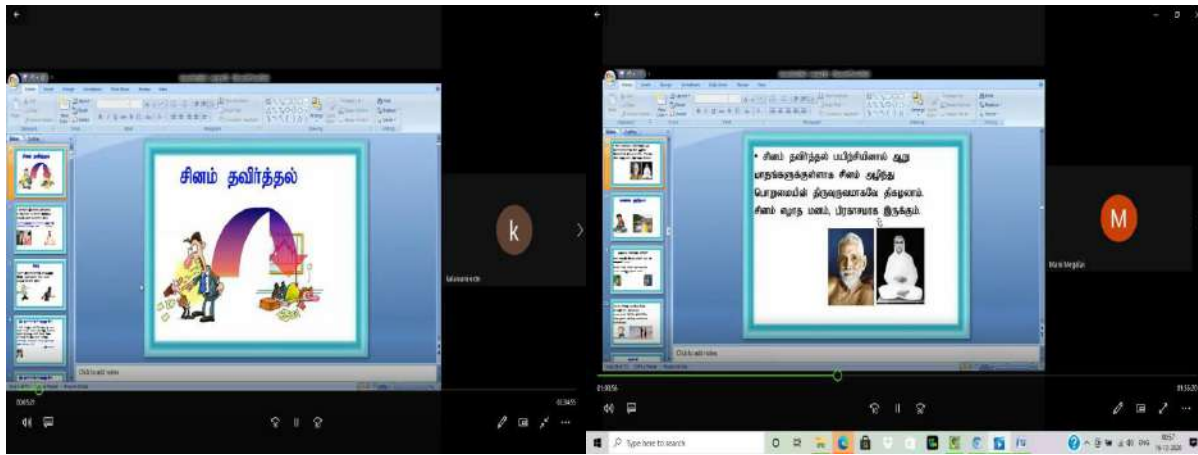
சினம் தவிர்த்தல்

Click to add notes

k

• சினம் தவிர்த்தல் பயிற்சியினால் ஆறு மாதங்களுக்குள்ளாக சினம் அழிந்து பொறுமையில் திருவுருவமாகவே திகழலாம். சினம் வராத மனம், பிரகாசமாக இருக்கும்.

Click to add notes

M

Type here to search